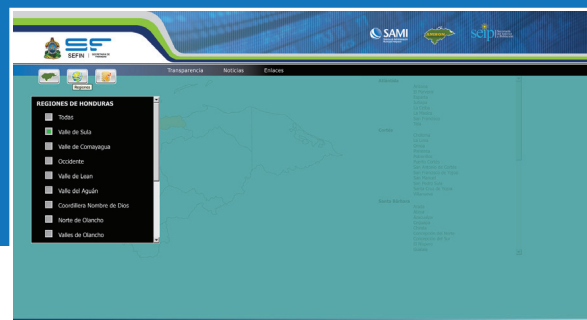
SEFIN

SAMI

seip

Regiones

Transparencia Noticias Enlaces

REGIONES DE HONDURAS

Todas

Valle de Sula

Valle de Comayagua

Occidente

Valle de Lean

Valle del Aguán

Coordillera Nombre de Dios

Norte de Olancho

Valles de Olancho